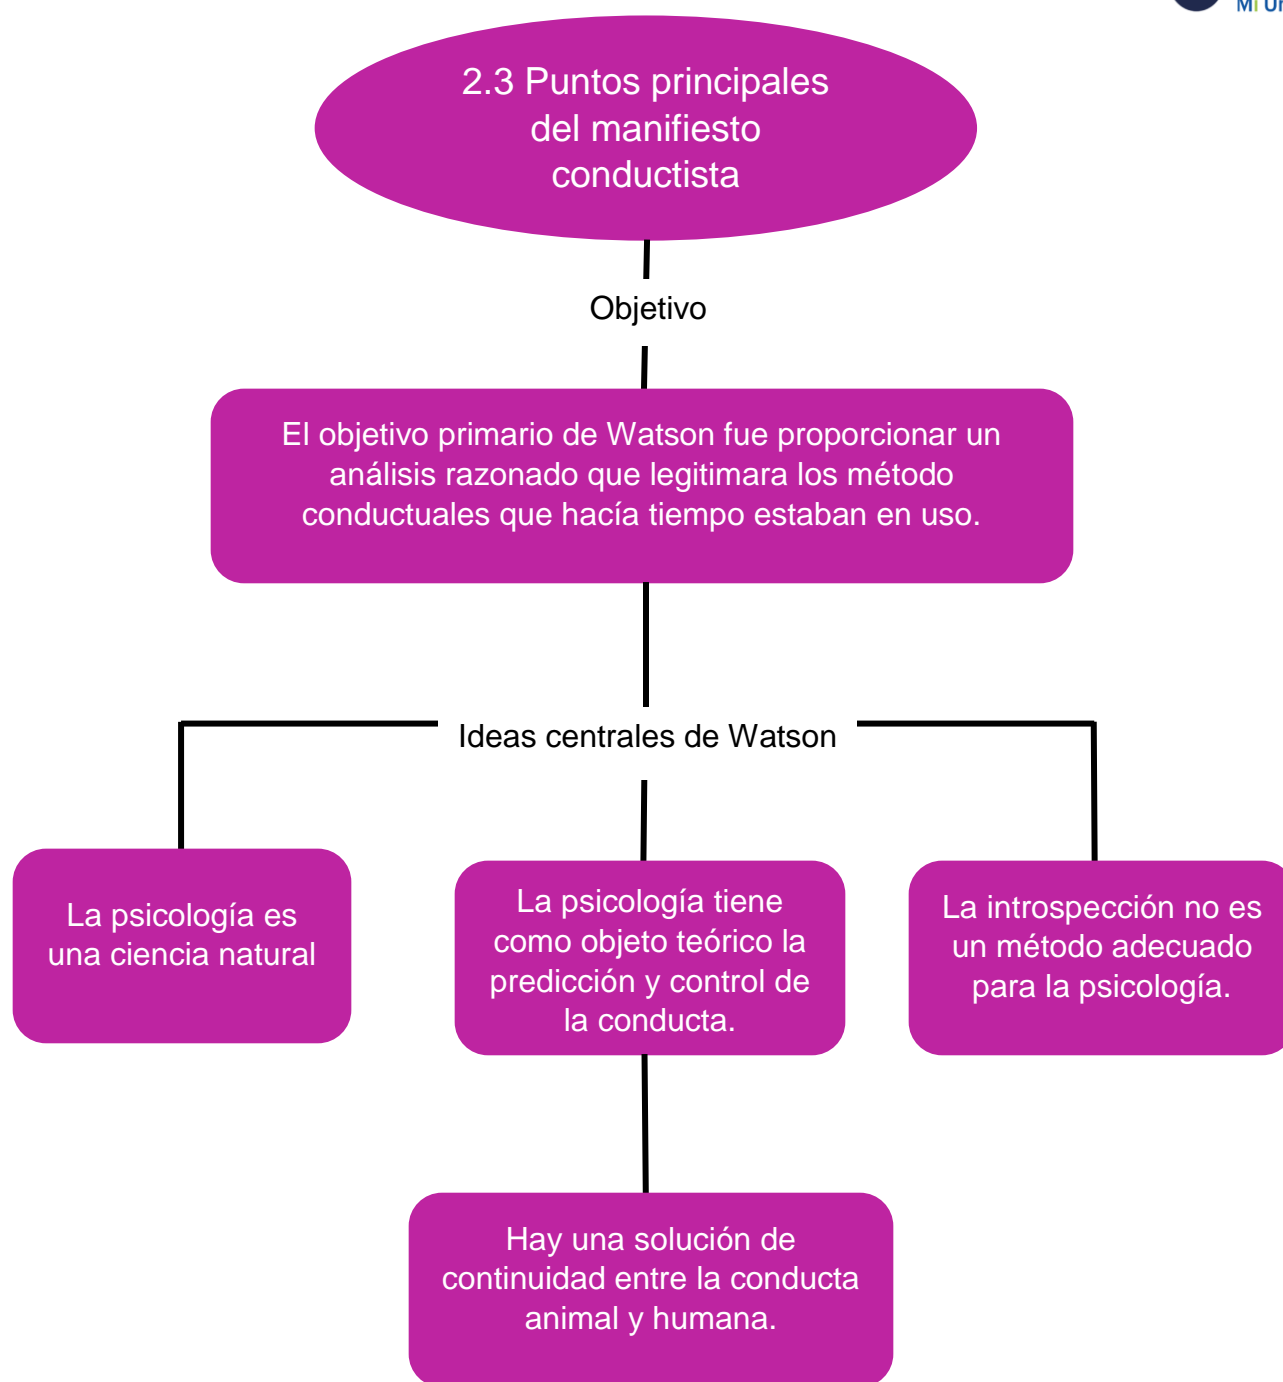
MI U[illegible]

2.3 Puntos principales del manifiesto conductista

Objetivo

El objetivo primario de Watson fue proporcionar un análisis razonado que legitimara los método conductuales que hacía tiempo estaban en uso.

Ideas centrales de Watson

La psicología es una ciencia natural

La psicología tiene como objeto teórico la predicción y control de la conducta.

La introspección no es un método adecuado para la psicología.

Hay una solución de continuidad entre la conducta animal y humana.